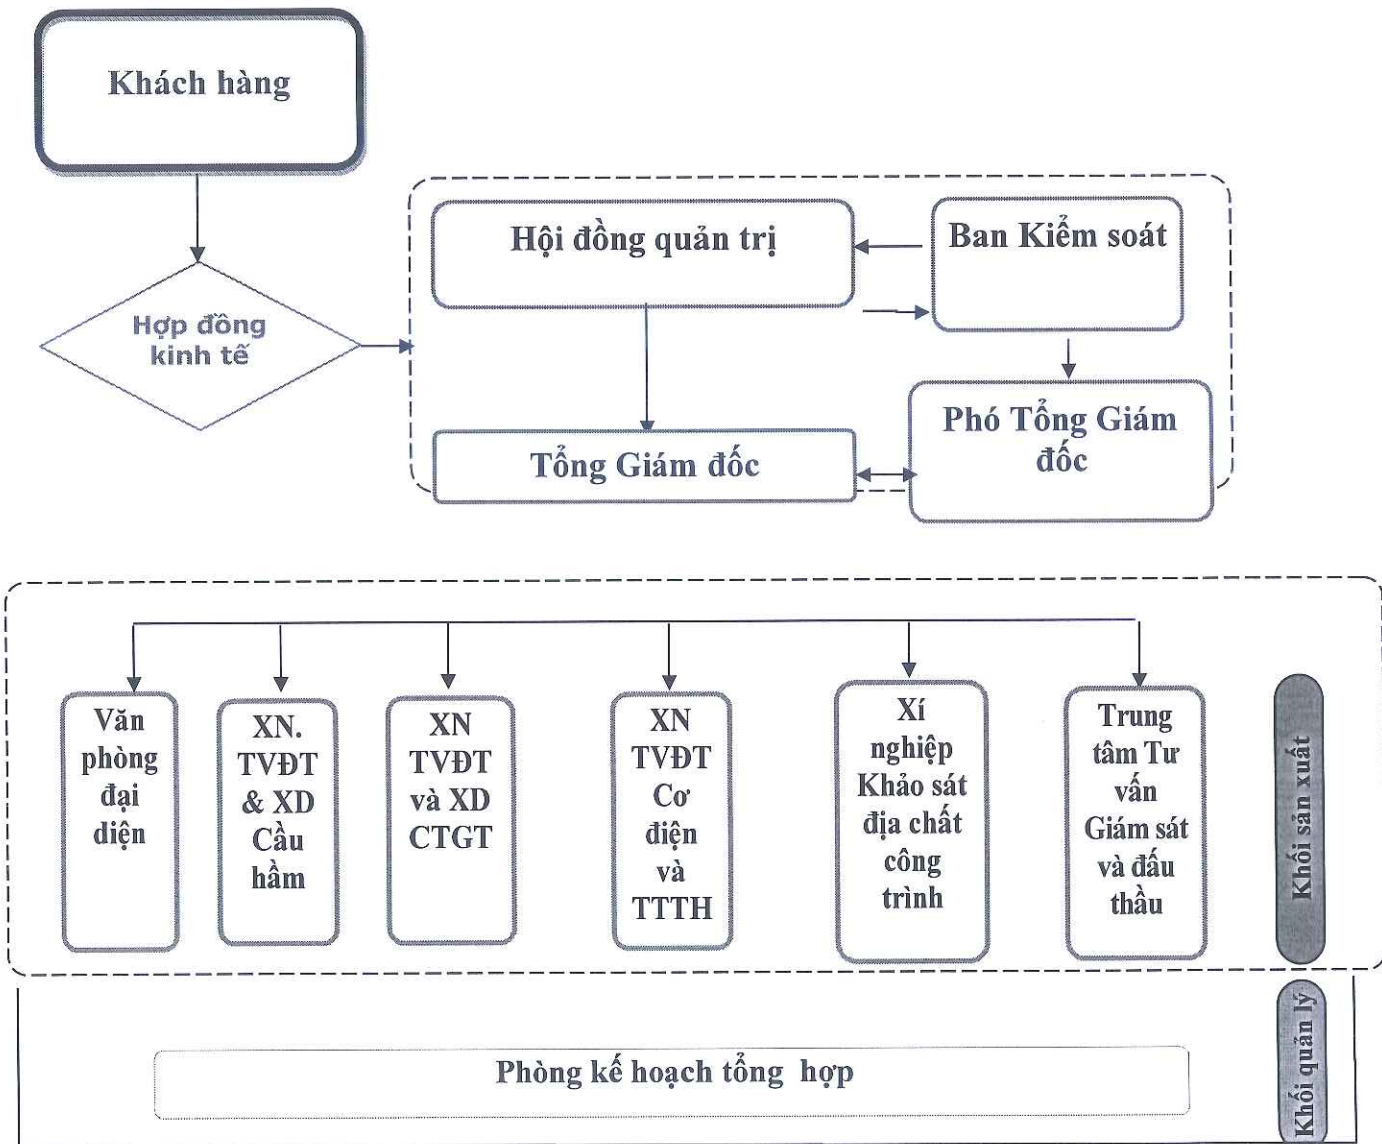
Khách hàng

Hợp đồng kinh tế

Hội đồng quản trị

Ban Kiểm soát

Phó Tổng Giám đốc

Tổng Giám đốc

Văn phòng đại diện

XN. TVĐT & XD Cầu hầm

XN TVĐT và XD CTGT

XN TVĐT Cơ điện và TTTH

Xí nghiệp Khảo sát địa chất công trình

Trung tâm Tư vấn Giám sát và đấu thầu

Khối sản xuất

Phòng kế hoạch tổng hợp

Khối quản lý